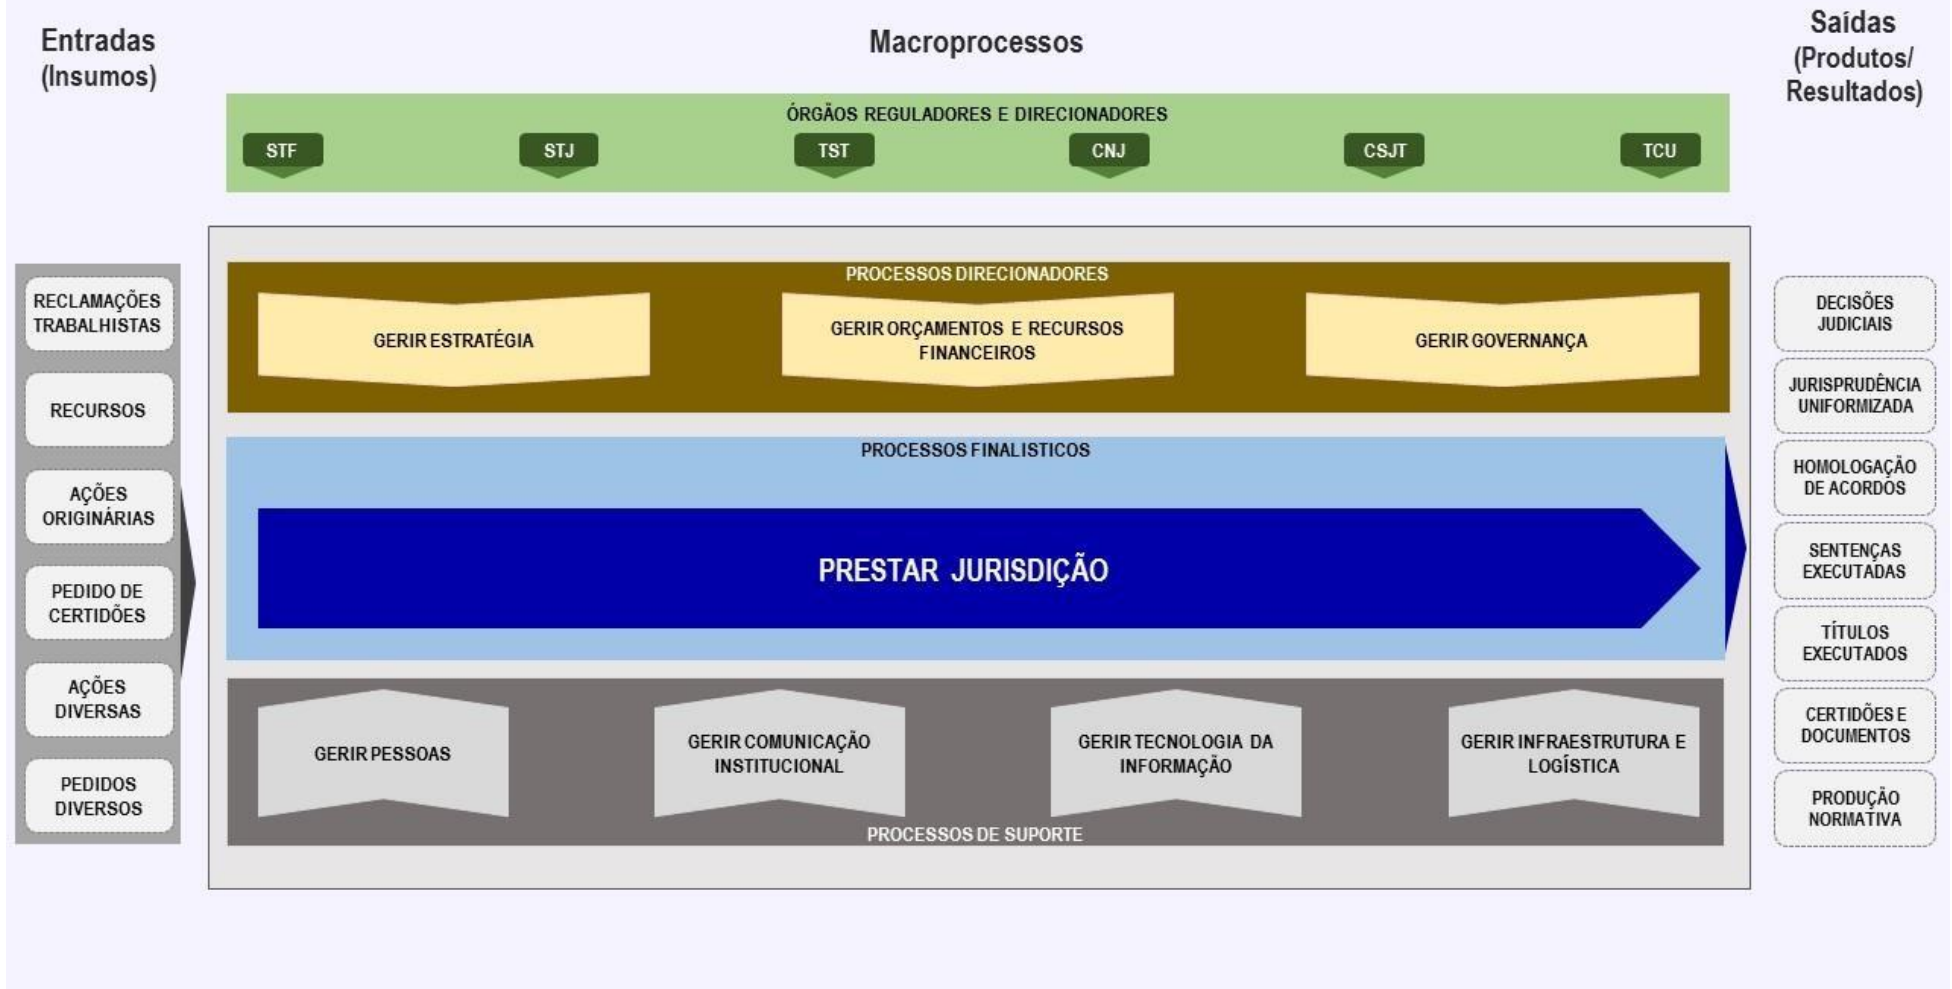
Entradas (Insumos)

Macroprocessos

Saídas (Produtos/ Resultados)

ÓRGÃOS REGULADORES E DIRECIONADORES

STF

STJ

TST

CNJ

CSJT

TCU

RECLAMAÇÕES TRABALHISTAS

RECURSOS

AÇÕES ORIGINÁRIAS

PEDIDO DE CERTIDÕES

AÇÕES DIVERSAS

PEDIDOS DIVERSOS

PROCESSOS DIRECIONADORES

GERIR ESTRATÉGIA

GERIR ORÇAMENTOS E RECURSOS FINANCEIROS

GERIR GOVERNANÇA

PROCESSOS FINALISTICOS

PRESTAR JURISDIÇÃO

GERIR PESSOAS

GERIR COMUNICAÇÃO INSTITUCIONAL

GERIR TECNOLOGIA DA INFORMAÇÃO

GERIR INFRAESTRUTURA E LOGÍSTICA

PROCESSOS DE SUPORTE

DECISÕES JUDICIAIS

JURISPRUDÊNCIA UNIFORMIZADA

HOMOLOGAÇÃO DE ACORDOS

SENTENÇAS EXECUTADAS

TÍTULOS EXECUTADOS

CERTIDÕES E DOCUMENTOS

PRODUÇÃO NORMATIVA